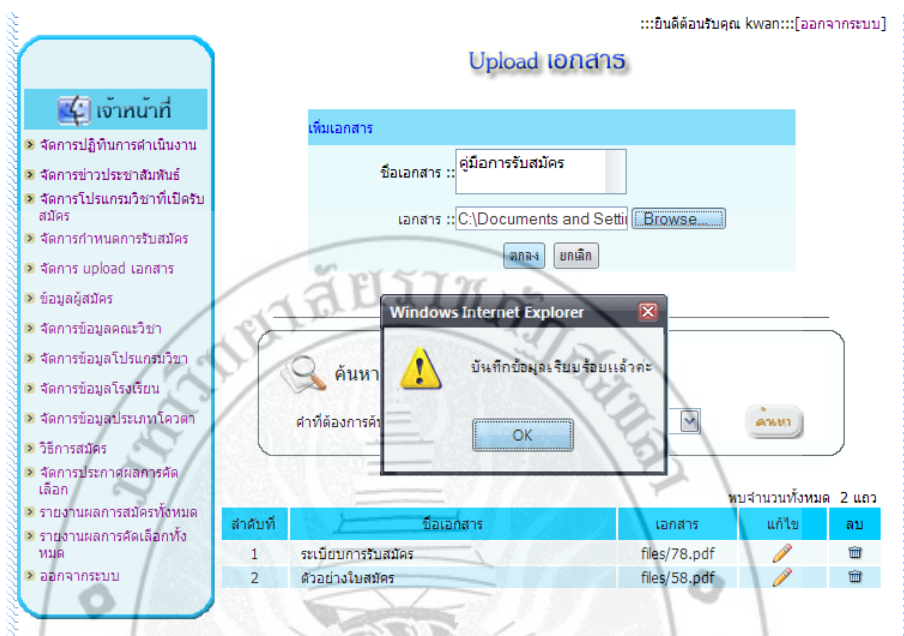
:::ยินดีต้อนรับคุณ kwan:::[ออกจากระบบ]

Upload เอกสาร

เจ้าหน้าที่

จัดการปฏิทินการดำเนินงาน
จัดการข่าวประชาสัมพันธ์
จัดการโปรแกรมวิชาที่เปิดรับสมัคร
จัดการกำหนดการรับสมัคร
จัดการ upload เอกสาร
ข้อมูลผู้สมัคร
จัดการข้อมูลคณะวิชา
จัดการข้อมูลโปรแกรมวิชา
จัดการข้อมูลโรงเรียน
จัดการข้อมูลประเภทโควตา
วิธีการสมัคร
จัดการประกาศผลการคัดเลือก
รายงานผลการสมัครทั้งหมด
รายงานผลการคัดเลือกทั้งหมด
ออกจากระบบ

เพิ่มเอกสาร

ชื่อเอกสาร :: คู่มือการรับสมัคร

เอกสาร :: C:\Documents and Setti Browse...

ตกลง ยกเลิก

Windows Internet Explorer

บันทึกข้อมูลเรียบร้อยแล้วค่ะ

OK

ค้นหา

คำที่ต้องการค้

ค้นหา

พบจำนวนทั้งหมด 2 แถว

| ลำดับที่ | ชื่อเอกสาร | เอกสาร | แก้ไข | ลบ |
|---|---|---|---|---|
| 1 | ระเบียบการรับสมัคร | files/78.pdf | | |
| 2 | ตัวอย่างใบสมัคร | files/58.pdf | | |